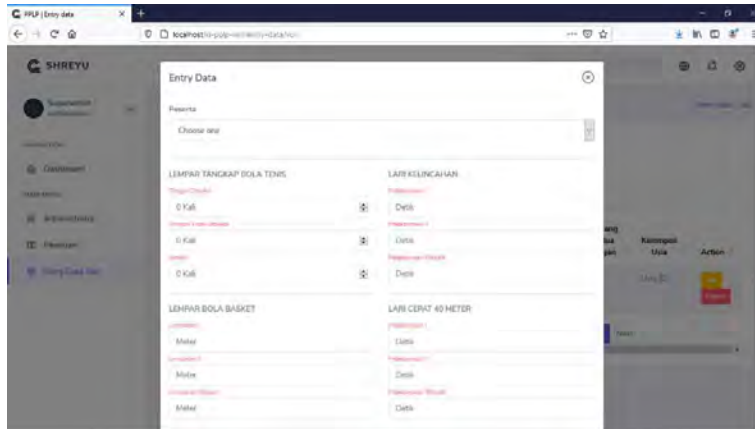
PPLP | Entry data

localhost/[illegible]

SHREYU

Superadmin
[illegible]

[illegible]

Dashboard

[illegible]

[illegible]

Penilaian

Entry Data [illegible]

Entry Data

Peserta

Choose one

LEMPAR TANGKAP BOLA TENIS

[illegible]

0 Kali

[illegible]

0 Kali

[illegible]

0 Kali

LARI KELINCAHAN

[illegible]

Detik

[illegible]

Detik

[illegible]

Detik

LEMPAR BOLA BASKET

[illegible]

Meter

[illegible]

Meter

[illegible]

Meter

LARI CEPAT 40 METER

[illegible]

Detik

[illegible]

Detik

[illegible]

Detik

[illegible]

Kelompok Usia

Action

Usia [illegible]

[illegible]